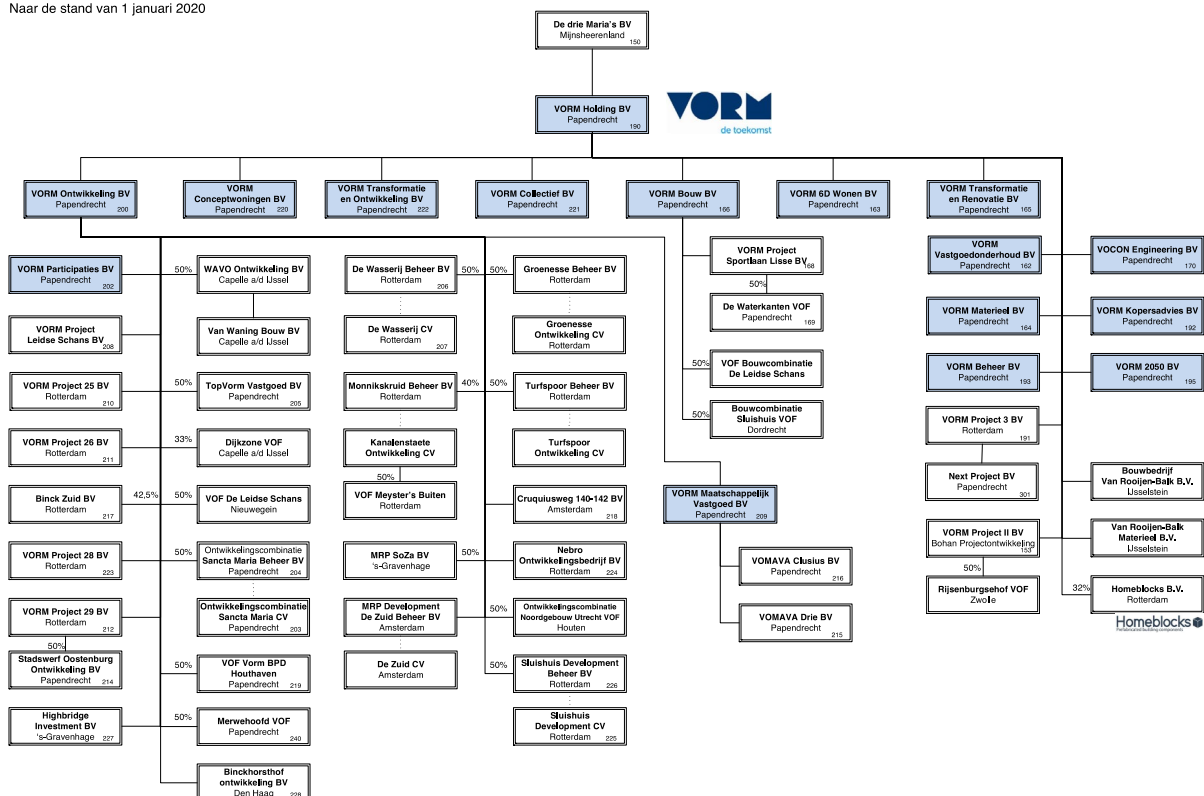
Naar de stand van 1 januari 2020

De drie Maria's BV
Mijnsheerenland 150

VORM Holding BV
Papendrecht 190

VORM
de toekomst

VORM Ontwikkeling BV
Papendrecht 200

VORM Conceptwoningen BV
Papendrecht 220

VORM Transformatie en Ontwikkeling BV
Papendrecht 222

VORM Collectief BV
Papendrecht 221

VORM Bouw BV
Papendrecht 166

VORM 6D Wonen BV
Papendrecht 163

VORM Transformatie en Renovatie BV
Papendrecht 165

VORM Participaties BV
Papendrecht 202

50%

WAVO Ontwikkeling BV
Capelle a/d IJssel

De Wasserij Beheer BV
Rotterdam 206

50% 50%

Groenesse Beheer BV
Rotterdam

VORM Project Sportlaan Lisse BV
168

50%

De Waterkanten VOF
Papendrecht 169

VORM Vastgoedonderhoud BV
Papendrecht 162

VOCON Engineering BV
Papendrecht 170

VORM Project Leidse Schans BV
208

Van Waning Bouw BV
Capelle a/d IJssel

De Wasserij CV
Rotterdam 207

Groenesse Ontwikkeling CV
Rotterdam

VORM Materieel BV
Papendrecht 164

VORM Kopersadvies BV
Papendrecht 192

VORM Project 25 BV
Rotterdam 210

50%

TopVorm Vastgoed BV
Papendrecht 205

Monnikskruid Beheer BV
Rotterdam

40% 50%

Turfspoor Beheer BV
Rotterdam

50%

VOF Bouwcombinatie De Leidse Schans

VORM Beheer BV
Papendrecht 193

VORM 2050 BV
Papendrecht 195

VORM Project 26 BV
Rotterdam 211

33%

Dijkzone VOF
Capelle a/d IJssel

Kanalenstaete Ontwikkeling CV
Rotterdam

Turfspoor Ontwikkeling CV

50%

Bouwcombinatie Sluishuis VOF
Dordrecht

VORM Project 3 BV
Rotterdam 191

50%

VOF Meyster's Buiten
Rotterdam

Next Project BV
Papendrecht 301

Bouwbedrijf Van Rooijen-Balk B.V.
IJsselstein

Binck Zuid BV
Rotterdam 217

42,5% 50%

VOF De Leidse Schans
Nieuwegein

Cruquiusweg 140-142 BV
Amsterdam 218

VORM Maatschappelijk Vastgoed BV
Papendrecht 209

VORM Project II BV
Bohan Projectontwikkeling 153

Van Rooijen-Balk Materieel B.V.
IJsselstein

VORM Project 28 BV
Rotterdam 223

50%

Ontwikkelingscombinatie Sancta Maria Beheer BV
Papendrecht 204

MRP SoZa BV
's-Gravenhage

50%

Nebro Ontwikkelingsbedrijf BV
Rotterdam 224

VOMAVA Clusius BV
Papendrecht 216

50%

Rijsenburgsehof VOF
Zwolle

32%

Homeblocks B.V.
Rotterdam

Homeblocks

VORM Project 29 BV
Rotterdam 212

Ontwikkelingscombinatie Sancta Maria CV
Papendrecht 203

MRP Development De Zuid Beheer BV
Amsterdam

50%

Ontwikkelingscombinatie Noordgebouw Utrecht VOF
Houten

VOMAVA Drie BV
Papendrecht 215

50%

Stadswerf Oostenburg Ontwikkeling BV
Papendrecht 214

50%

VOF Vorm BPD Houthaven
Papendrecht 219

De Zuid CV
Amsterdam

50%

Sluishuis Development Beheer BV
Rotterdam 226

Highbridge Investment BV
's-Gravenhage 227

50%

Merwehoofd VOF
Papendrecht 240

Sluishuis Development CV
Rotterdam 225

Binckhorsthof ontwikkeling BV
Den Haag 228